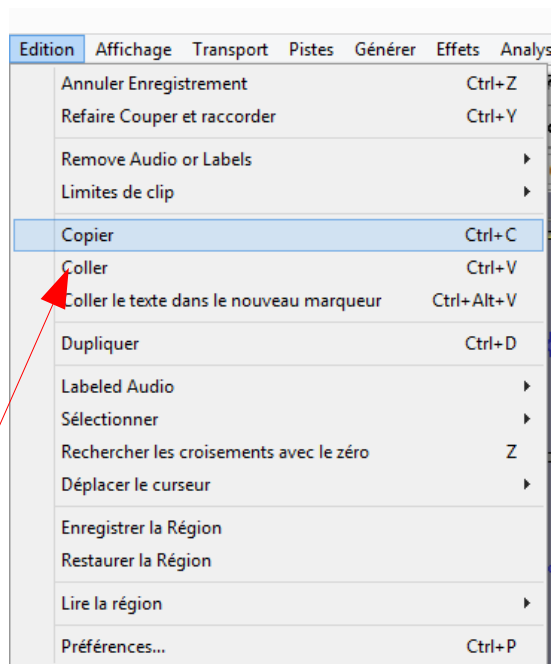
Edition Affichage Transport Pistes Générer Effets Analys

Annuler Enregistrement Ctrl+Z
Refaire Couper et raccorder Ctrl+Y

Remove Audio or Labels
Limites de clip

Copier Ctrl+C
Coller Ctrl+V
Coller le texte dans le nouveau marqueur Ctrl+Alt+V

Dupliquer Ctrl+D

Labeled Audio
Sélectionner
Rechercher les croisements avec le zéro Z
Déplacer le curseur

Enregistrer la Région
Restaurer la Région

Lire la région

Préférences... Ctrl+P